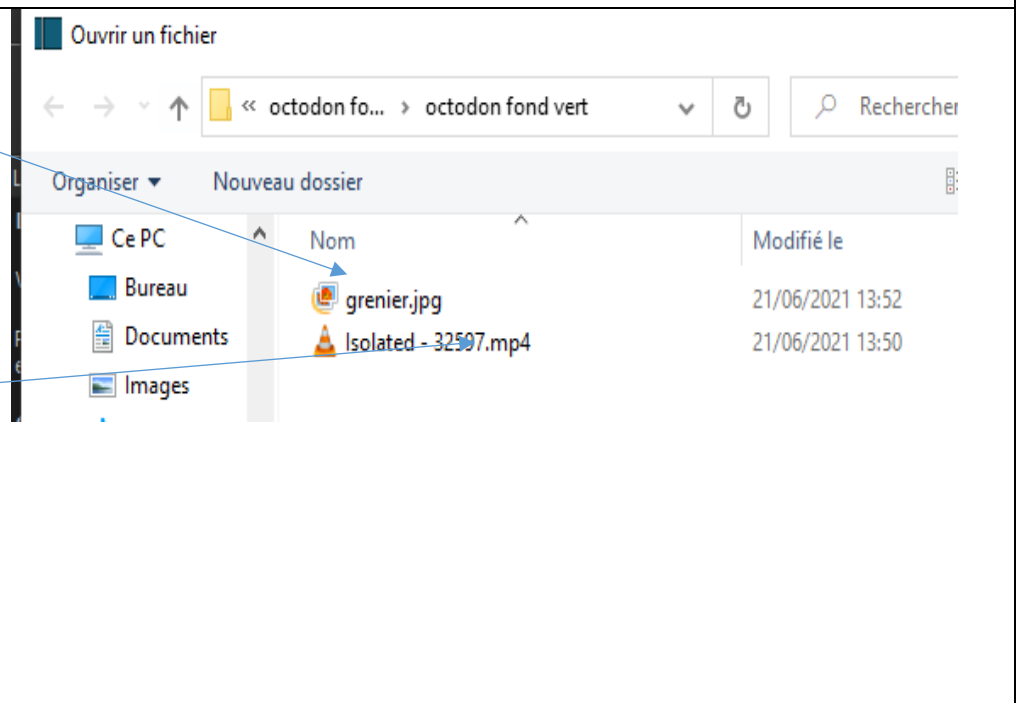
Ouvrir un fichier

« octodon fo... › octodon fond vert

Rechercher

Organiser ▾ Nouveau dossier

Ce PC
Bureau
Documents
Images

Nom
Modifié le

grenier.jpg 21/06/2021 13:52
Isolated - 32597.mp4 21/06/2021 13:50